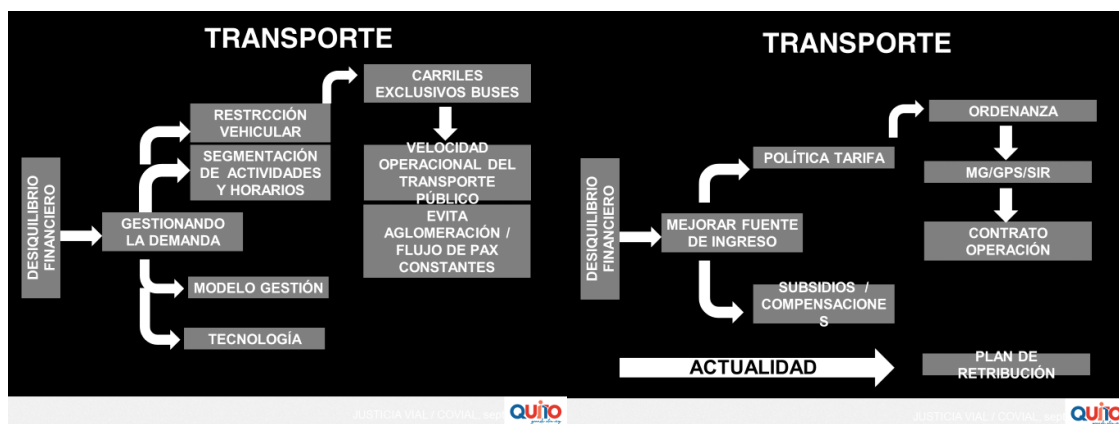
TRANSPORTE

DESEQUILIBRIO FINANCIERO

GESTIONANDO LA DEMANDA

RESTRCCIÓN VEHICULAR

SEGMENTACIÓN DE ACTIVIDADES Y HORARIOS

MODELO GESTIÓN

TECNOLOGÍA

CARRILES EXCLUSIVOS BUSES

VELOCIDAD OPERACIONAL DEL TRANSPORTE PÚBLICO

EVITA AGLOMERACIÓN / FLUJO DE PAX CONSTANTES

JUSTICIA VIAL / COVIAL sept

QUITO

TRANSPORTE

DESEQUILIBRIO FINANCIERO

MEJORAR FUENTE DE INGRESO

POLÍTICA TARIFA

SUBSIDIOS / COMPENSACIONES

ORDENANZA

MG/GPS/SIR

CONTRATO OPERACIÓN

ACTUALIDAD

PLAN DE RETRIBUCIÓN

JUSTICIA VIAL / COVIAL sept

QUITO